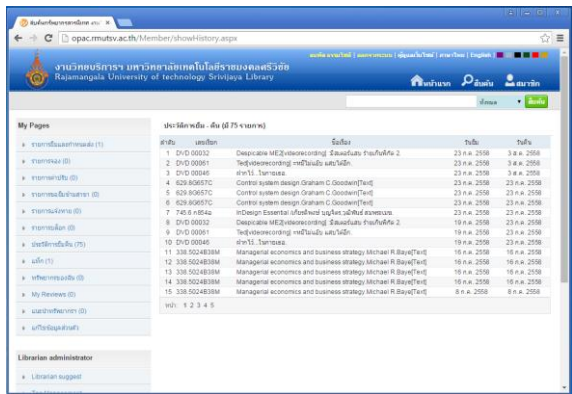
สืบค้นทรัพยากรสารสนเทศ ×

opac.rmutsv.ac.th/Member/showHistory.aspx

งานวิทยบริการฯ มหาวิทยาลัยเทคโนโลยีราชมงคลศรีวิชัย
Rajamangala University of technology Srivijaya Library

หน้าแรก สืบค้น สมาชิก

ทั้งหมด ค้นหา

My Pages

รายการยืมและค้างส่ง (1)
รายการจอง (0)
รายการค่าปรับ (0)
รายการหนังสือเข้าใหม่ (0)
รายการแจ้งหาย (0)
รายการเลือก (0)
ประวัติการยืม-คืน (75)
แท็ก (1)
ทรัพยากรของฉัน (0)
My Reviews (0)
แนะนำทรัพยากร (0)
แก้ไขข้อมูลส่วนตัว

Librarian administrator

Librarian suggest

ประวัติการยืม - คืน (มี 75 รายการ)

| ลำดับ | เลขเรียก | ชื่อเรื่อง | วันยืม | วันคืน |
|---|---|---|---|---|
| 1 | DVD 00032 | Despicable ME2[videorecording] มิสเตอร์แสบ ร้ายเกินพิกัด 2 | 23 ก.ค. 2558 | 3 ส.ค. 2558 |
| 2 | DVD 00061 | Ted[videorecording] หมีไม่แอ๊บ แสบได้อีก | 23 ก.ค. 2558 | 3 ส.ค. 2558 |
| 3 | DVD 00046 | ฝากไว้...ในกายเธอ | 23 ก.ค. 2558 | 3 ส.ค. 2558 |
| 4 | 629.8G657C | Control system design.Graham C.Goodwin[Text] | 23 ก.ค. 2558 | 23 ก.ค. 2558 |
| 5 | 629.8G657C | Control system design.Graham C.Goodwin[Text] | 23 ก.ค. 2558 | 23 ก.ค. 2558 |
| 6 | 629.8G657C | Control system design.Graham C.Goodwin[Text] | 23 ก.ค. 2558 | 23 ก.ค. 2558 |
| 7 | 745.6 ก854อ | InDesign Essential ฉบับพิมพ์ บุญจีระ วณิชย์ สนพระมน | 23 ก.ค. 2558 | 23 ก.ค. 2558 |
| 8 | DVD 00032 | Despicable ME2[videorecording] มิสเตอร์แสบ ร้ายเกินพิกัด 2 | 19 ก.ค. 2558 | 23 ก.ค. 2558 |
| 9 | DVD 00061 | Ted[videorecording] หมีไม่แอ๊บ แสบได้อีก | 19 ก.ค. 2558 | 23 ก.ค. 2558 |
| 10 | DVD 00046 | ฝากไว้...ในกายเธอ | 19 ก.ค. 2558 | 23 ก.ค. 2558 |
| 11 | 338.5024B38M | Managerial economics and business strategy Michael R.Baye[Text] | 16 ก.ค. 2558 | 16 ก.ค. 2558 |
| 12 | 338.5024B38M | Managerial economics and business strategy Michael R.Baye[Text] | 16 ก.ค. 2558 | 16 ก.ค. 2558 |
| 13 | 338.5024B38M | Managerial economics and business strategy Michael R.Baye[Text] | 16 ก.ค. 2558 | 16 ก.ค. 2558 |
| 14 | 338.5024B38M | Managerial economics and business strategy Michael R.Baye[Text] | 16 ก.ค. 2558 | 16 ก.ค. 2558 |
| 15 | 338.5024B38M | Managerial economics and business strategy Michael R.Baye[Text] | 8 ก.ค. 2558 | 8 ก.ค. 2558 |

หน้า: 1 2 3 4 5